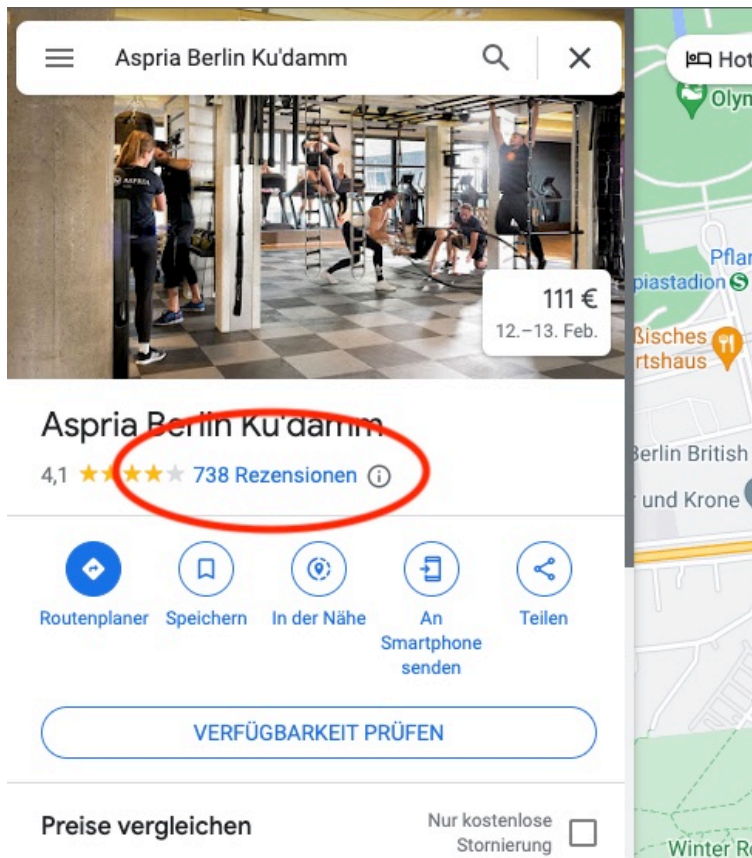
Aspria Berlin Ku'damm

111 €
12.–13. Feb.

Aspria Berlin Ku'damm
4,1 ★★★★ 738 Rezensionen ⓘ

Routenplaner
Speichern
In der Nähe
An Smartphone senden
Teilen

VERFÜGBARKEIT PRÜFEN

Preise vergleichen
Nur kostenlose Stornierung

Hot
Olym
Pflan
piastadion
ßisches
rtshaus
Berlin British
r und Krone
Winter Ro